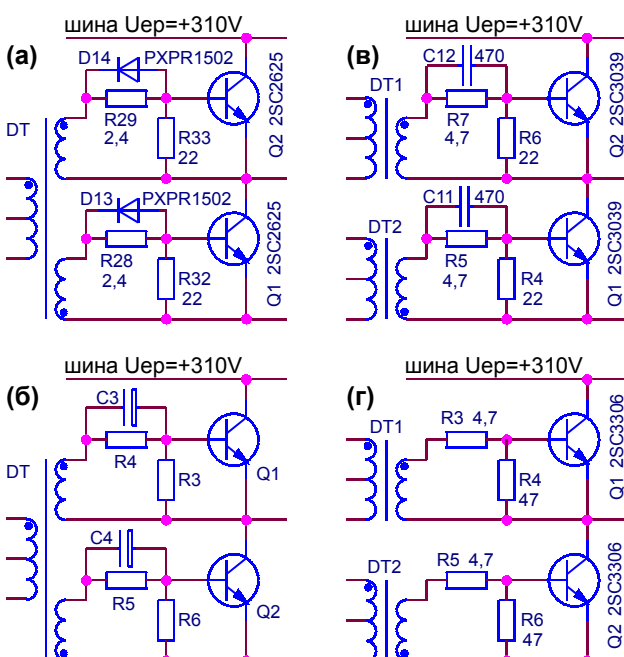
шина Uep=+310V

(а)

D14 PXPR1502

DT

R29 2,4

R33 22

Q2 2SC2625

D13 PXPR1502

R28 2,4

R32 22

Q1 2SC2625

шина Uep=+310V

(в)

C12 470

DT1

R7 4,7

R6 22

Q2 2SC3039

C11 470

DT2

R5 4,7

R4 22

Q1 2SC3039

шина Uep=+310V

(б)

C3

DT

R4

R3

Q1

C4

R5

R6

Q2

шина Uep=+310V

(г)

Q1 2SC3306

DT1

R3 4,7

R4 47

DT2

R5 4,7

R6 47

Q2 2SC3306